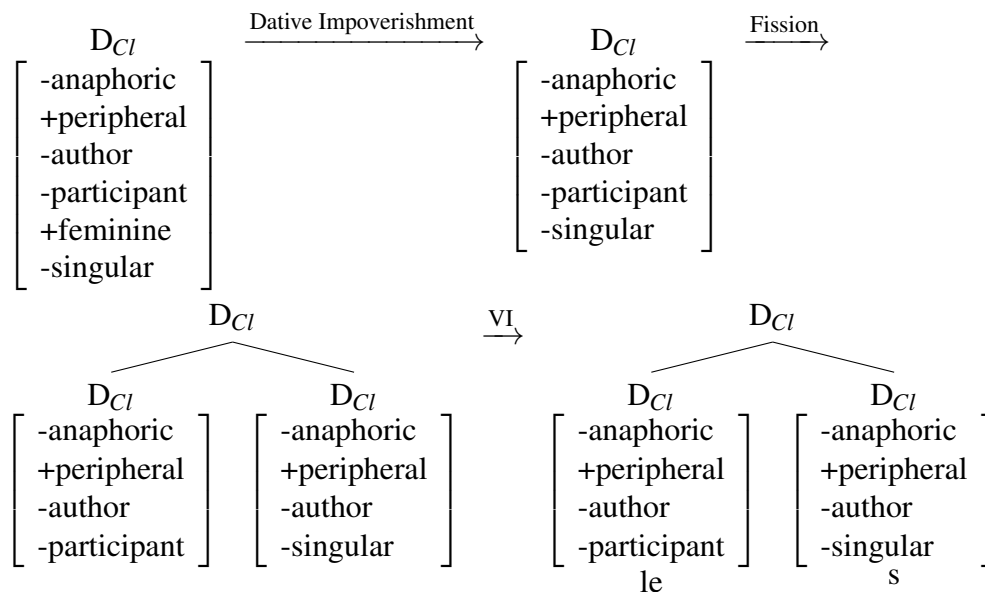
$D_{Cl}$ $\begin{bmatrix} \text{-anaphoric} \\ \text{+peripheral} \\ \text{-author} \\ \text{-participant} \\ \text{+feminine} \\ \text{-singular} \end{bmatrix}$ $\xrightarrow{\text{Dative Impoverishment}}$ $D_{Cl}$ $\begin{bmatrix} \text{-anaphoric} \\ \text{+peripheral} \\ \text{-author} \\ \text{-participant} \\ \text{-singular} \end{bmatrix}$ $\xrightarrow{\text{Fission}}$

$D_{Cl}$

$D_{Cl}$ $\begin{bmatrix} \text{-anaphoric} \\ \text{+peripheral} \\ \text{-author} \\ \text{-participant} \end{bmatrix}$ $D_{Cl}$ $\begin{bmatrix} \text{-anaphoric} \\ \text{+peripheral} \\ \text{-author} \\ \text{-singular} \end{bmatrix}$

$\xrightarrow{\text{VI}}$

$D_{Cl}$

$D_{Cl}$ $\begin{bmatrix} \text{-anaphoric} \\ \text{+peripheral} \\ \text{-author} \\ \text{-participant} \end{bmatrix}$ le

$D_{Cl}$ $\begin{bmatrix} \text{-anaphoric} \\ \text{+peripheral} \\ \text{-author} \\ \text{-singular} \end{bmatrix}$ s